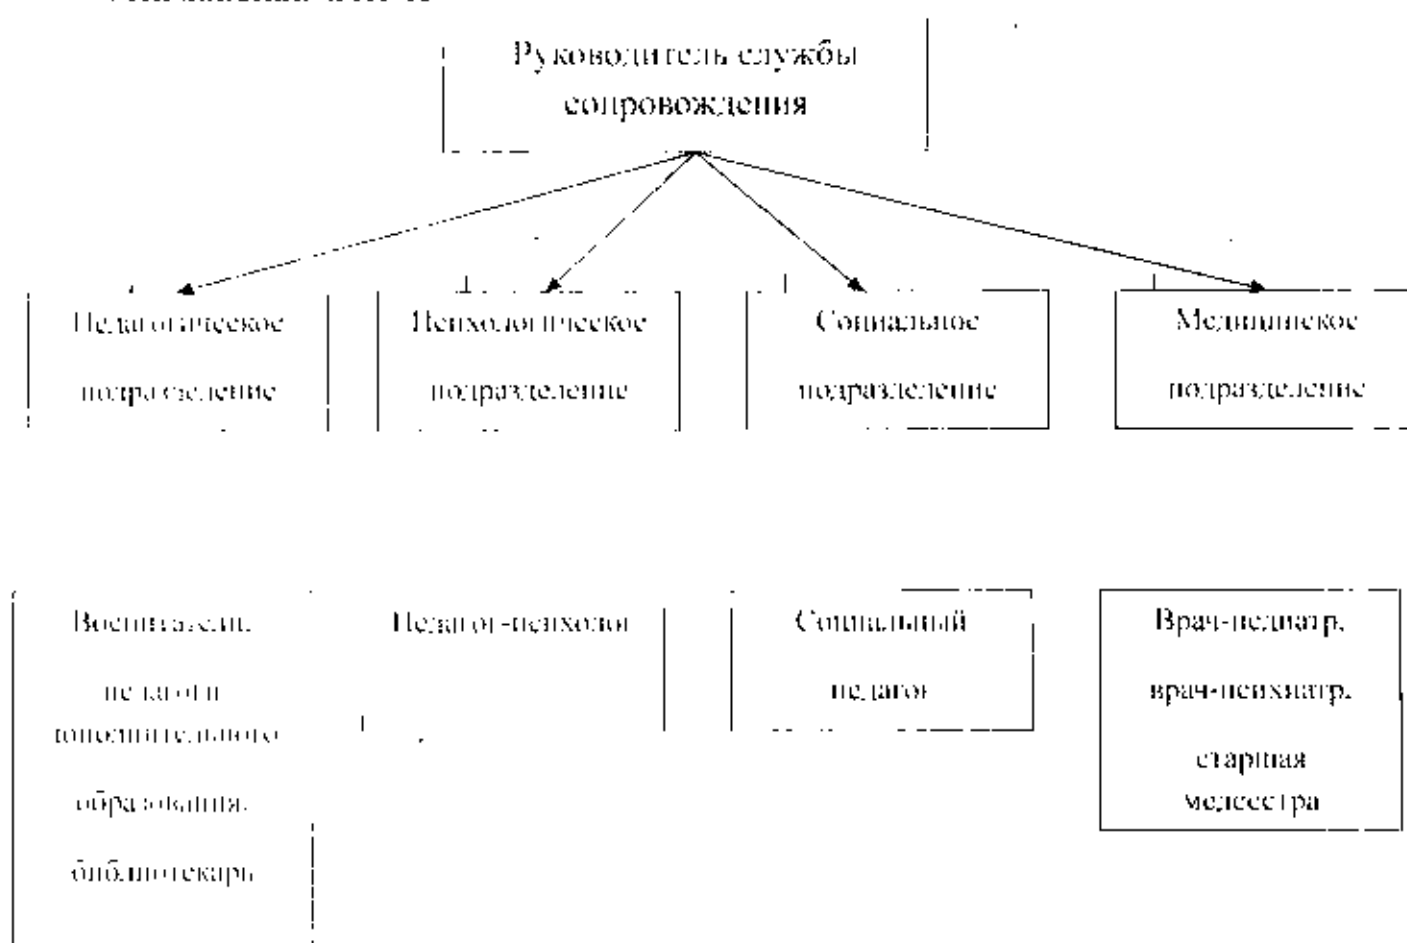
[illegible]

Руководитель службы сопровождения

Педагогическое подразделение

Психологическое подразделение

Социальное подразделение

Медицинское подразделение

Воспитатели, педагоги дополнительного образования, библиотекарь

Педагог-психолог

Социальный педагог

Врач-педиатр, врач-психиатр, старшая медсестра